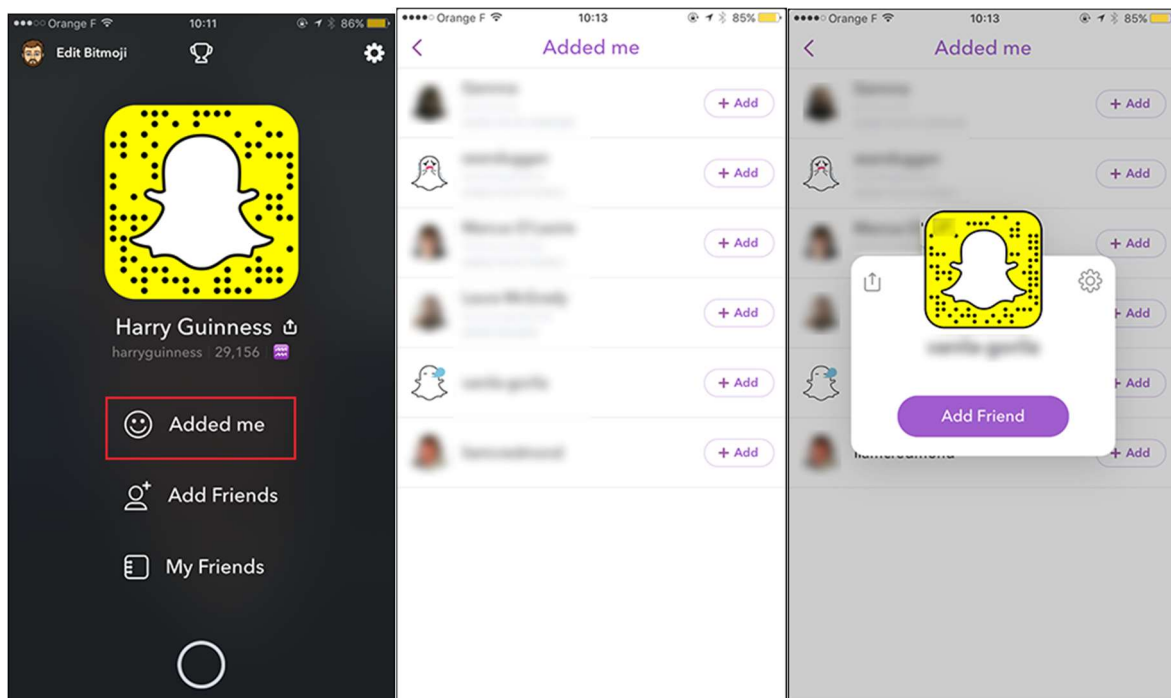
●●●○○ Orange F 10:11 86%

Edit Bitmoji

Harry Guinness

harryguinness 29,156

Added me

Add Friends

My Friends

●●●●○ Orange F 10:13 85%

Added me

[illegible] + Add

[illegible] + Add

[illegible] + Add

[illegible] + Add

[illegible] + Add

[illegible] + Add

●●●●○ Orange F 10:13 85%

Added me

+ Add

+ Add

+ Add

+ Add

+ Add

+ Add

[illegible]

Add Friend